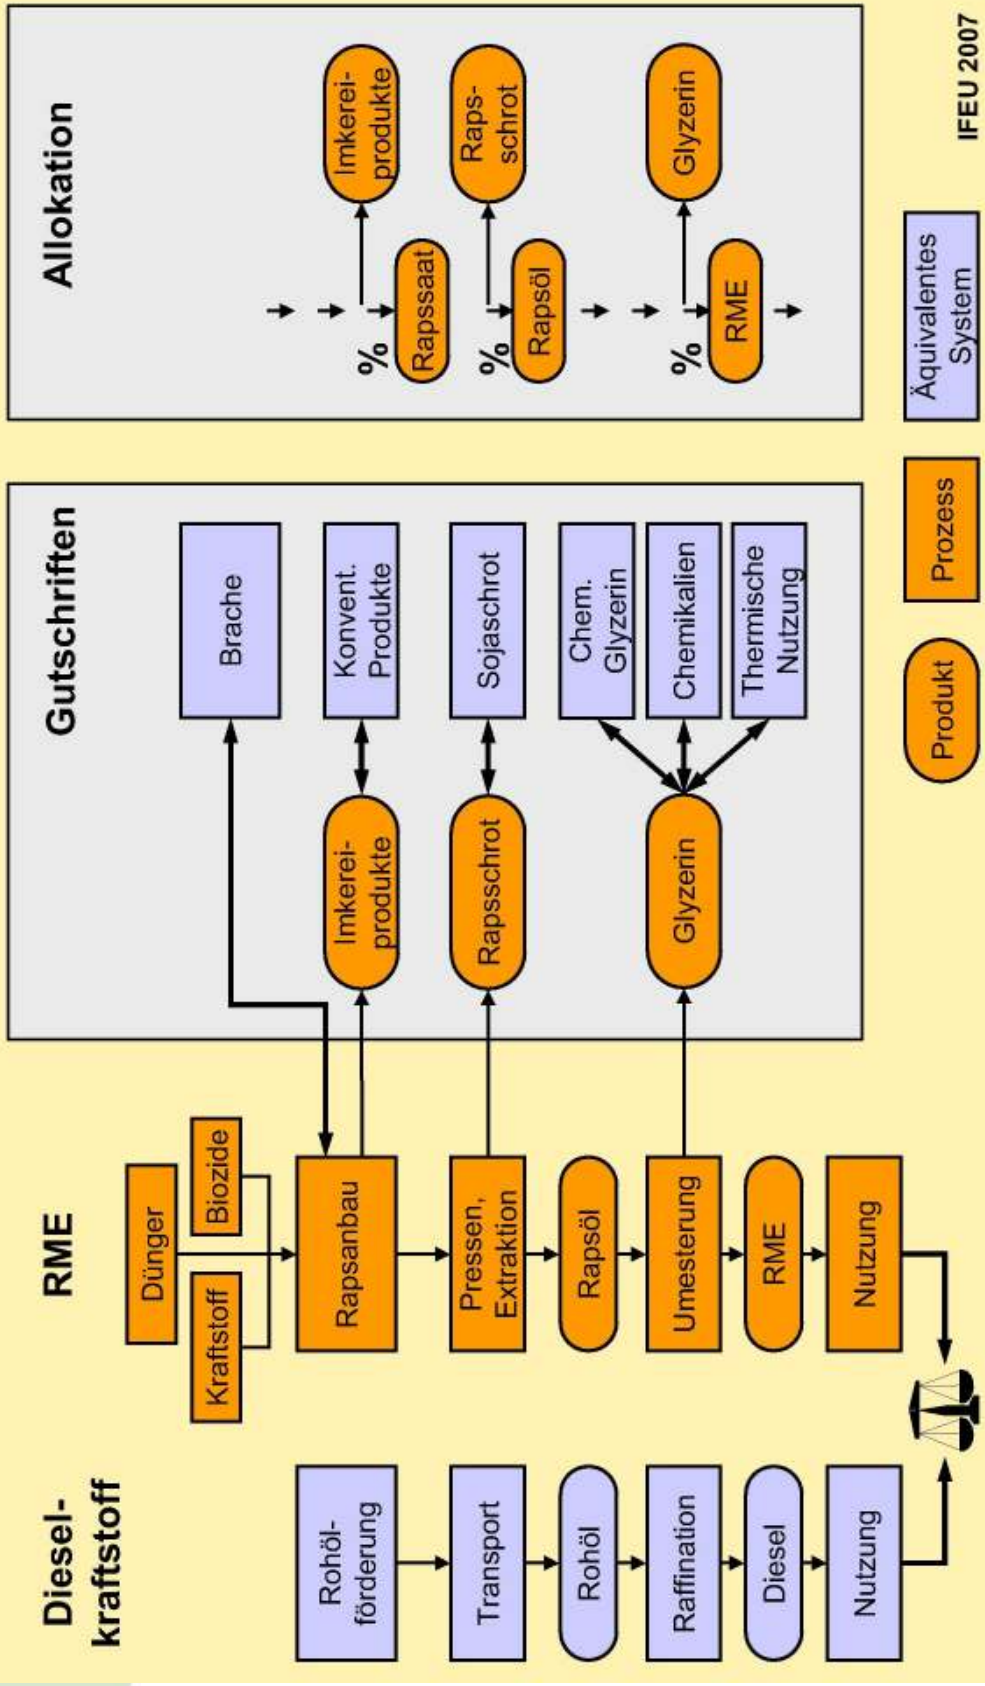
Dieselkraftstoff

Rohölförderung

Transport

Rohöl

Raffination

Diesel

Nutzung

RME

Kraftstoff

Dünger

Biozide

Rapsanbau

Pressen, Extraktion

Rapsöl

Umesterung

RME

Nutzung

Gutschriften

Imkereiprodukte

Rapsschrot

Glyzerin

Brache

Konvent. Produkte

Sojaschrot

Chem. Glyzerin

Chemikalien

Thermische Nutzung

Allokation

%

Rapssaat

Imkereiprodukte

%

Rapsöl

Rapsschrot

%

RME

Glyzerin

Produkt

Prozess

Äquivalentes System

IFEU 2007